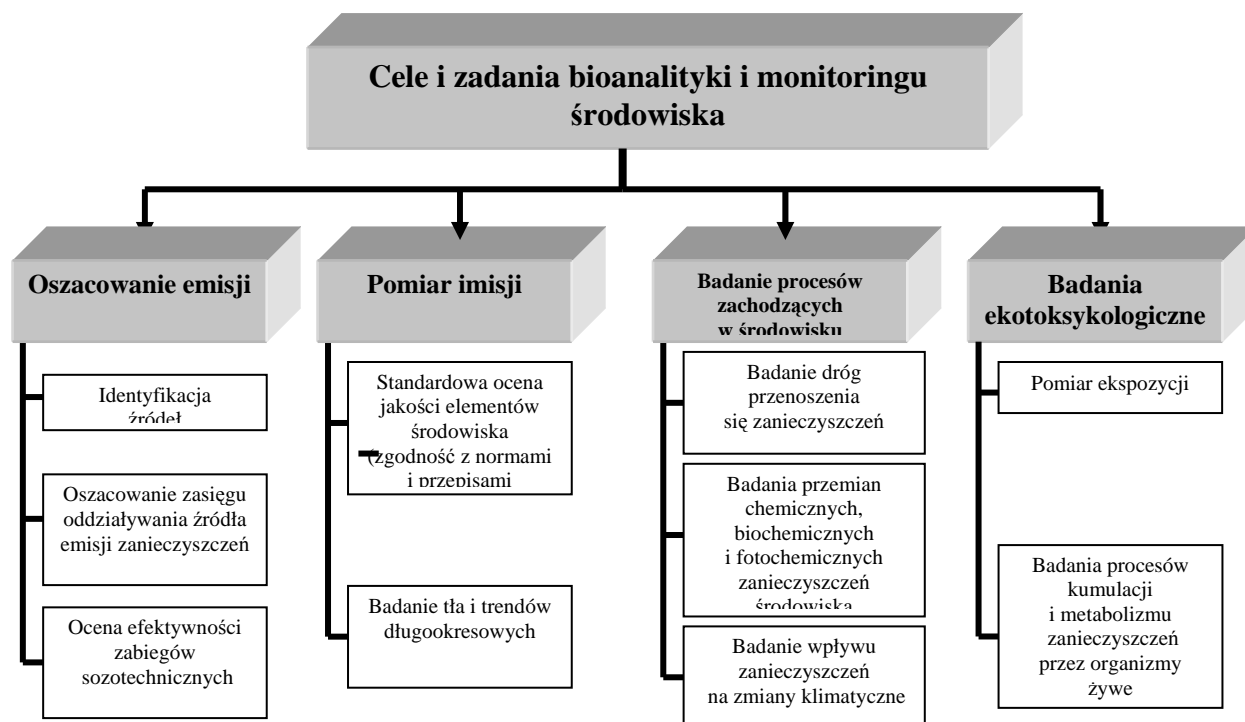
Cele i zadania bioanalityki i monitoringu środowiska

Oszacowanie emisji

Identyfikacja źródeł

Oszacowanie zasięgu oddziaływania źródła emisji zanieczyszczeń

Ocena efektywności zabiegów sozotechnicznych

Pomiar imisji

Standardowa ocena jakości elementów środowiska (zgodność z normami i przepisami

Badanie tła i trendów długookresowych

Badanie procesów zachodzących w środowisku

Badanie dróg przenoszenia się zanieczyszczeń

Badania przemian chemicznych, biochemicznych i fotochemicznych zanieczyszczeń środowiska

Badanie wpływu zanieczyszczeń na zmiany klimatyczne

Badania ekotoksykologiczne

Pomiar ekspozycji

Badania procesów kumulacji i metabolizmu zanieczyszczeń przez organizmy żywe